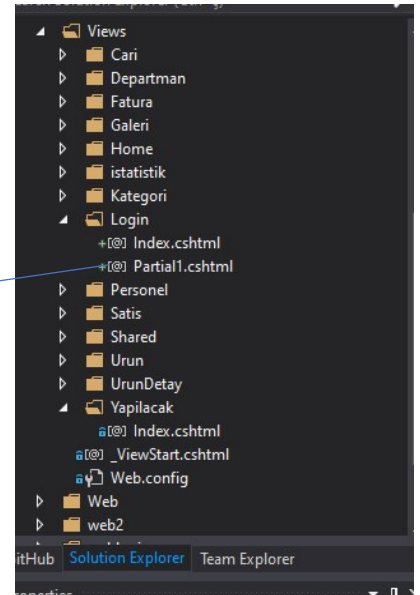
Views
Cari
Departman
Fatura
Galeri
Home
istatistik
Kategori
Login
Index.cshtml
Partial1.cshtml
Personel
Satis
Shared
Urun
UrunDetay
Yapilacak
Index.cshtml
_ViewStart.cshtml
Web.config
Web
web2
itHub Solution Explorer Team Explorer